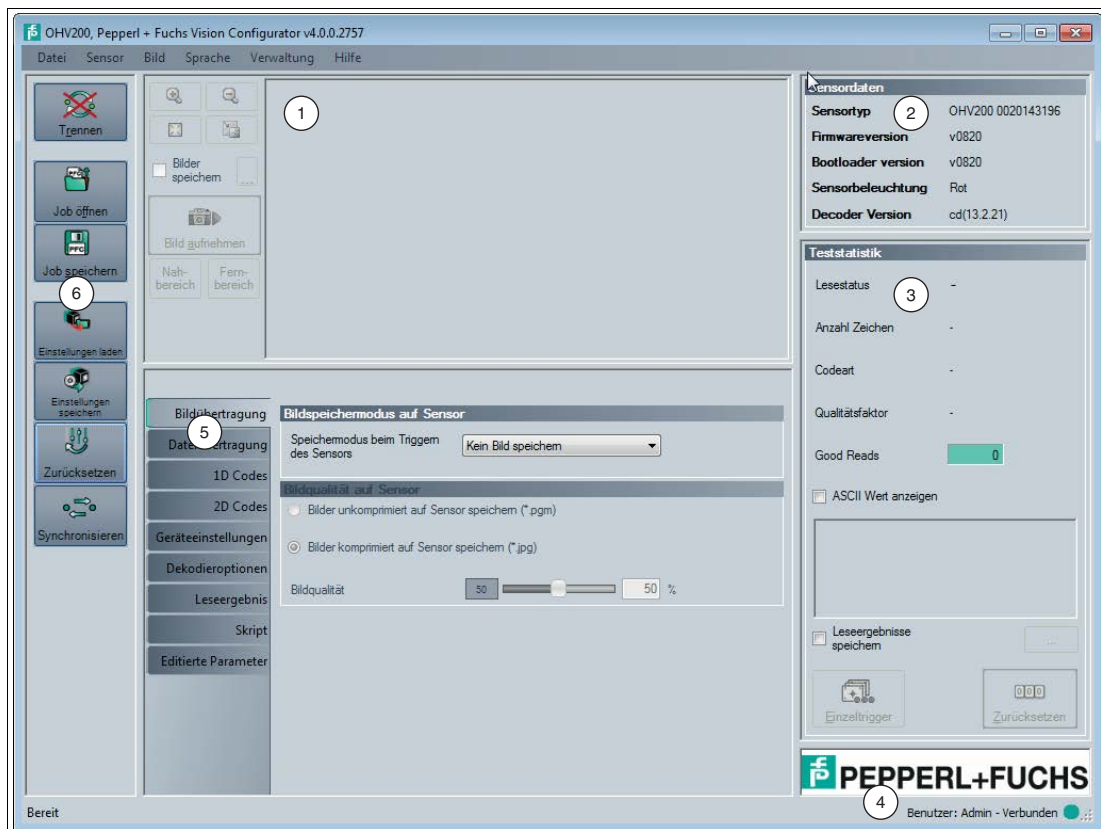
OHV200, Pepperl + Fuchs Vision Configurator v4.0.0.2757

Datei Sensor Bild Sprache Verwaltung Hilfe

Trennen

Job öffnen

Job speichern

6

Einstellungen laden

Einstellungen speichern

Zurücksetzen

Synchronisieren

Bilder speichern

...

Bild aufnehmen

Nahbereich

Fernbereich

1

Sensordaten

| Sensortyp | OHV200 0020143196 |
|---|---|
| Firmwareversion | v0820 |
| Bootloader version | v0820 |
| Sensorbeleuchtung | Rot |
| Decoder Version | cd(13.2.21) |

2

Teststatistik

3

Lesestatus -

Anzahl Zeichen -

Codeart -

Qualitätsfaktor -

Good Reads 0

ASCII Wert anzeigen

Leseergebnisse speichern

...

Einzeltrigger

Zurücksetzen

Bildübertragung

5

Datenübertragung

1D Codes

2D Codes

Geräteeinstellungen

Dekodieroptionen

Leseergebnis

Skript

Editierte Parameter

Bildspeichermodus auf Sensor

Speichermodus beim Triggern des Sensors

Kein Bild speichern

Bildqualität auf Sensor

Bilder unkomprimiert auf Sensor speichern (*.pgm)

Bilder komprimiert auf Sensor speichern (*.jpg)

Bildqualität 50 50 %

PEPPERL+FUCHS

Bereit

4

Benutzer: Admin - Verbunden